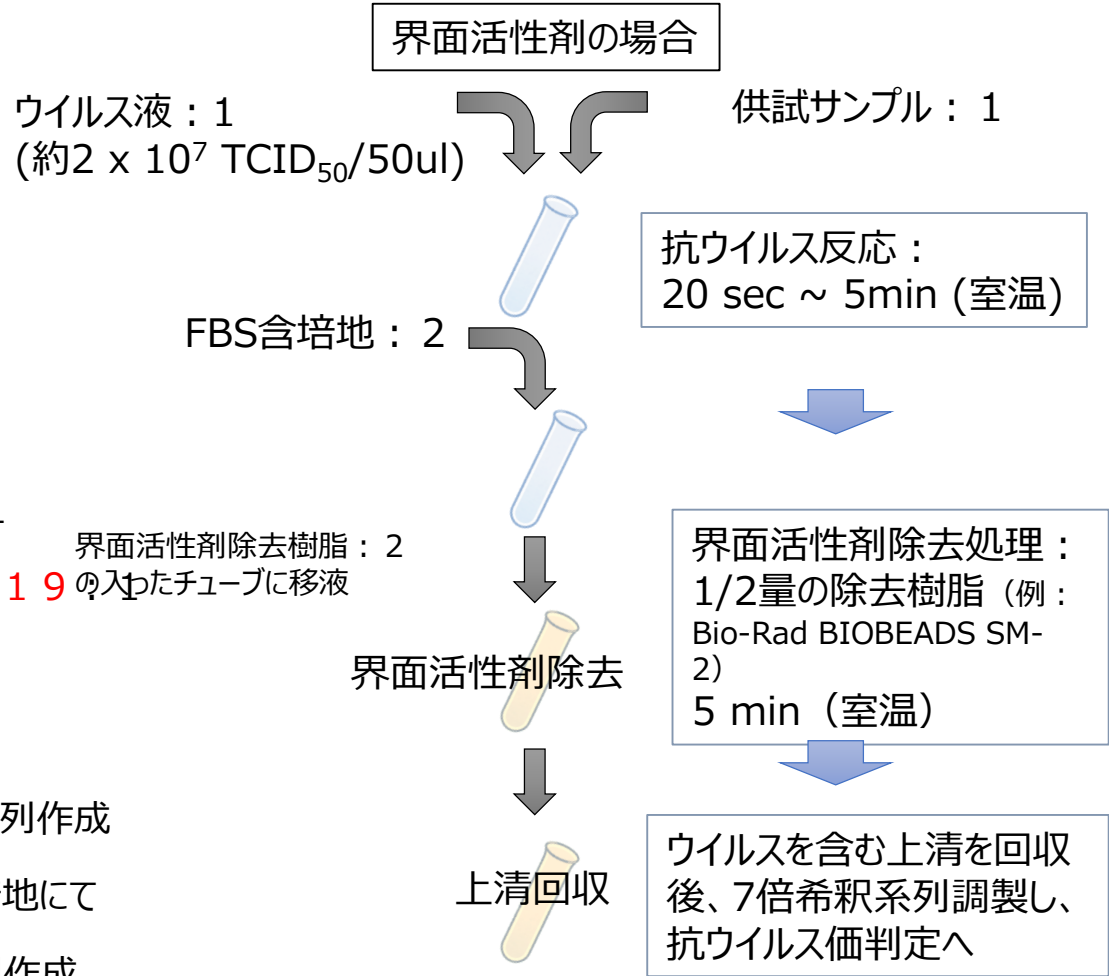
界面活性剤の場合

ウイルス液：1
(約2 x $10^7$ $TCID_{50}$/50ul)

供試サンプル： 1

抗ウイルス反応：
20 sec ~ 5min (室温)

FBS含培地： 2

界面活性剤除去樹脂： 2
の入ったチューブに移液

１９：1

界面活性剤除去処理：
1/2量の除去樹脂（例：Bio-Rad BIOBEADS SM-2）
5 min（室温）

界面活性剤除去

列作成

地にて

作成

上清回収

ウイルスを含む上清を回収後、7倍希釈系列調製し、抗ウイルス価判定へ